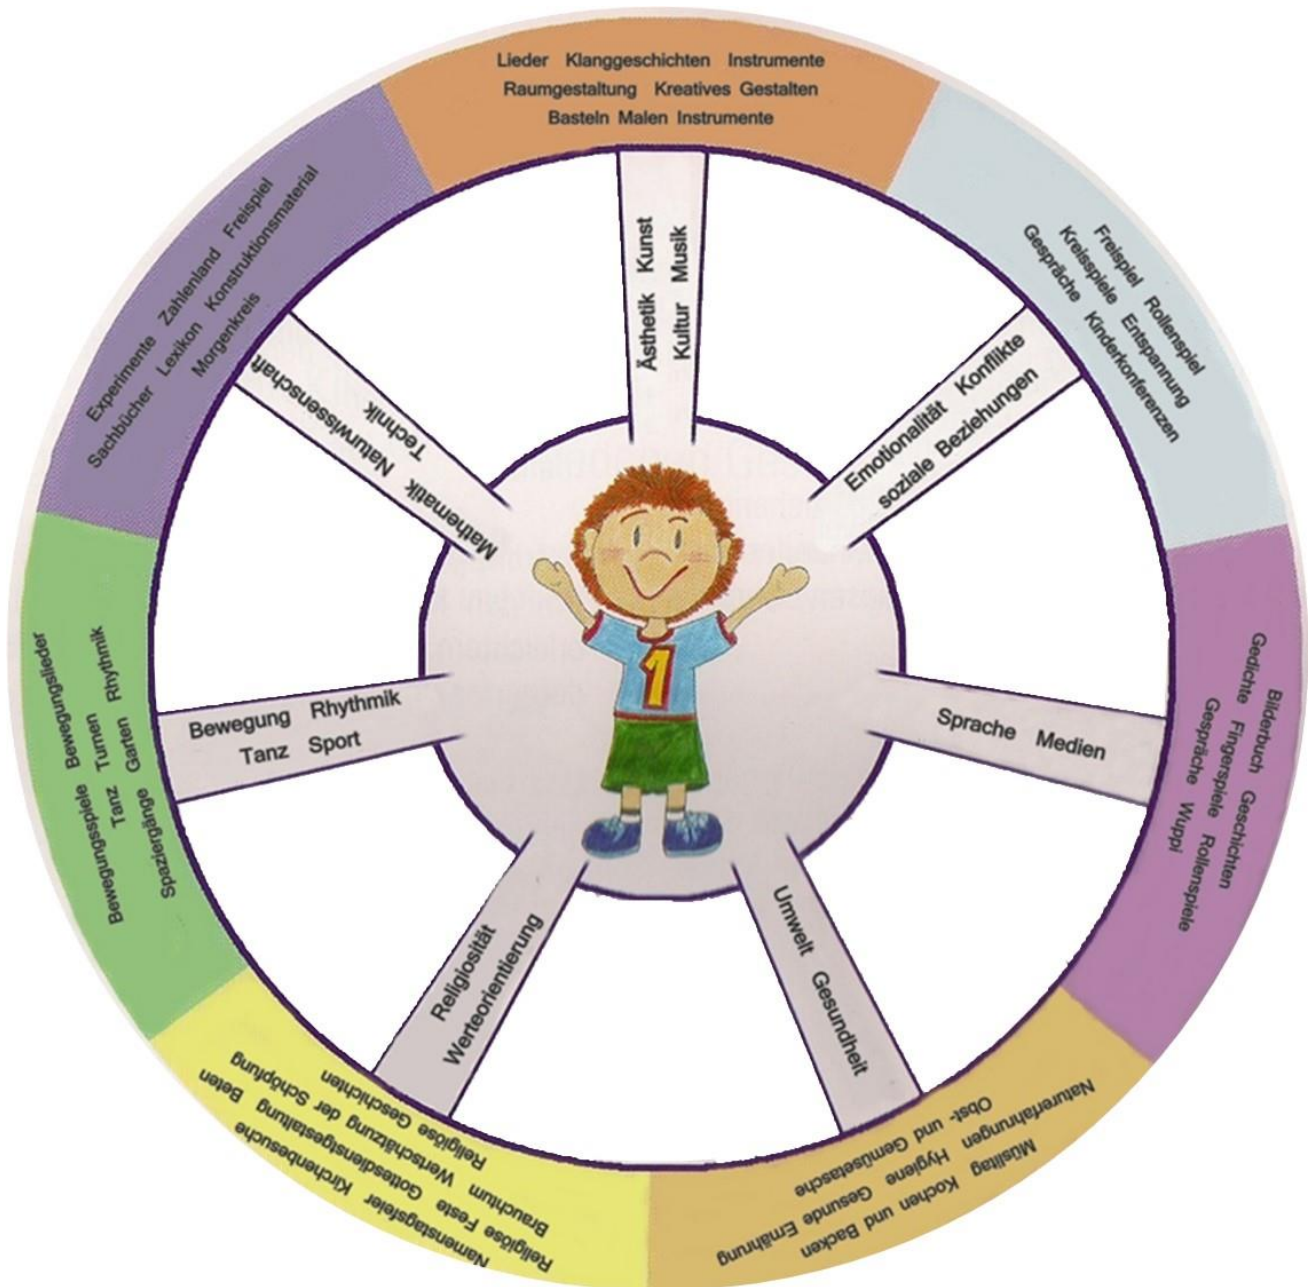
Lieder Klanggeschichten Instrumente
Raumgestaltung Kreatives Gestalten
Basteln Malen Instrumente

Ästhetik Kunst
Kultur Musik

Freispiel Rollenspiel
Kreisspiele Entspannung
Gespräche Kinderkonferenzen

Emotionalität Konflikte
soziale Beziehungen

Bilderbuch Geschichten
Gedichte Fingerspiele Rollenspiele
Gespräche Wuppi

Sprache Medien

Naturerfahrungen
Obst- und Gemüsetasche
Müslitag Hygiene Gesunde
Kochen und Backen Ernährung

Umwelt Gesundheit

Religiöse Geschichten
Brauchtum Wertschätzung der Schöpfung
Religiöse Feste Gottesdienstgestaltung Beten
Namenstagsfeier Kirchenbesuche

Religiosität
Werteorientierung

Bewegungslieder
Bewegungsspiele Turnen Rhythmik
Tanz Garten
Spaziergänge

Bewegung Rhythmik
Tanz Sport

Experimente Zahlenland Freispiel
Sachbücher Lexikon Konstruktionsmaterial
Morgenkreis

Mathematik Naturwissenschaft
Technik

1